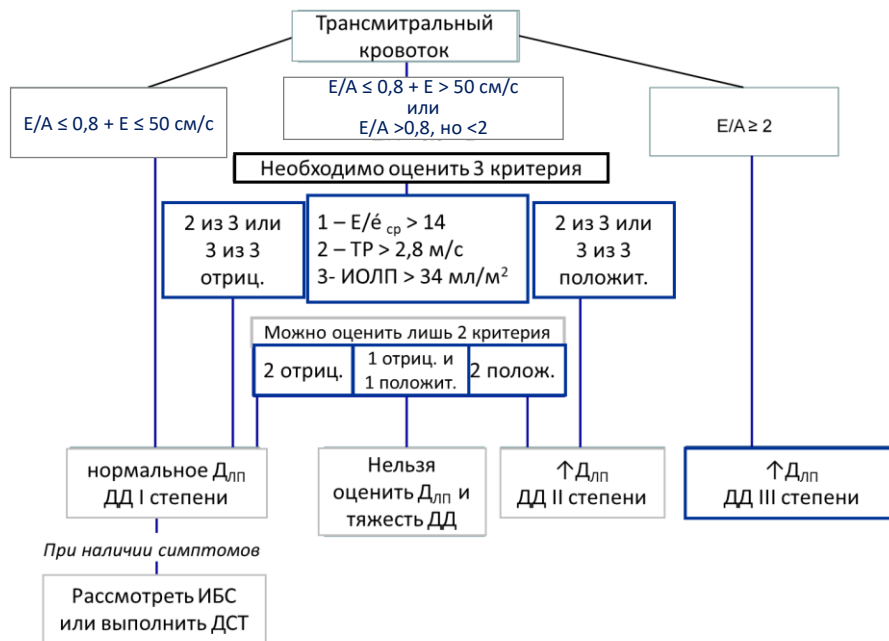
Трансмитральный кровоток

E/A ≤ 0,8 + E ≤ 50 см/с

E/A ≤ 0,8 + E > 50 см/с
или
E/A >0,8, но <2

E/A ≥ 2

Необходимо оценить 3 критерия

2 из 3 или
3 из 3
отриц.

1 – E/é $_{ср}$ > 14
2 – ТР > 2,8 м/с
3- ИОЛП > 34 мл/м$^2$

2 из 3 или
3 из 3
положит.

Можно оценить лишь 2 критерия

2 отриц.

1 отриц. и
1 положит.

2 полож.

нормальное Д$_{ЛП}$
ДД I степени

Нельзя
оценить Д$_{ЛП}$ и
тяжесть ДД

↑Д$_{ЛП}$
ДД II степени

↑Д$_{ЛП}$
ДД III степени

При наличии симптомов

Рассмотреть ИБС
или выполнить ДСТ